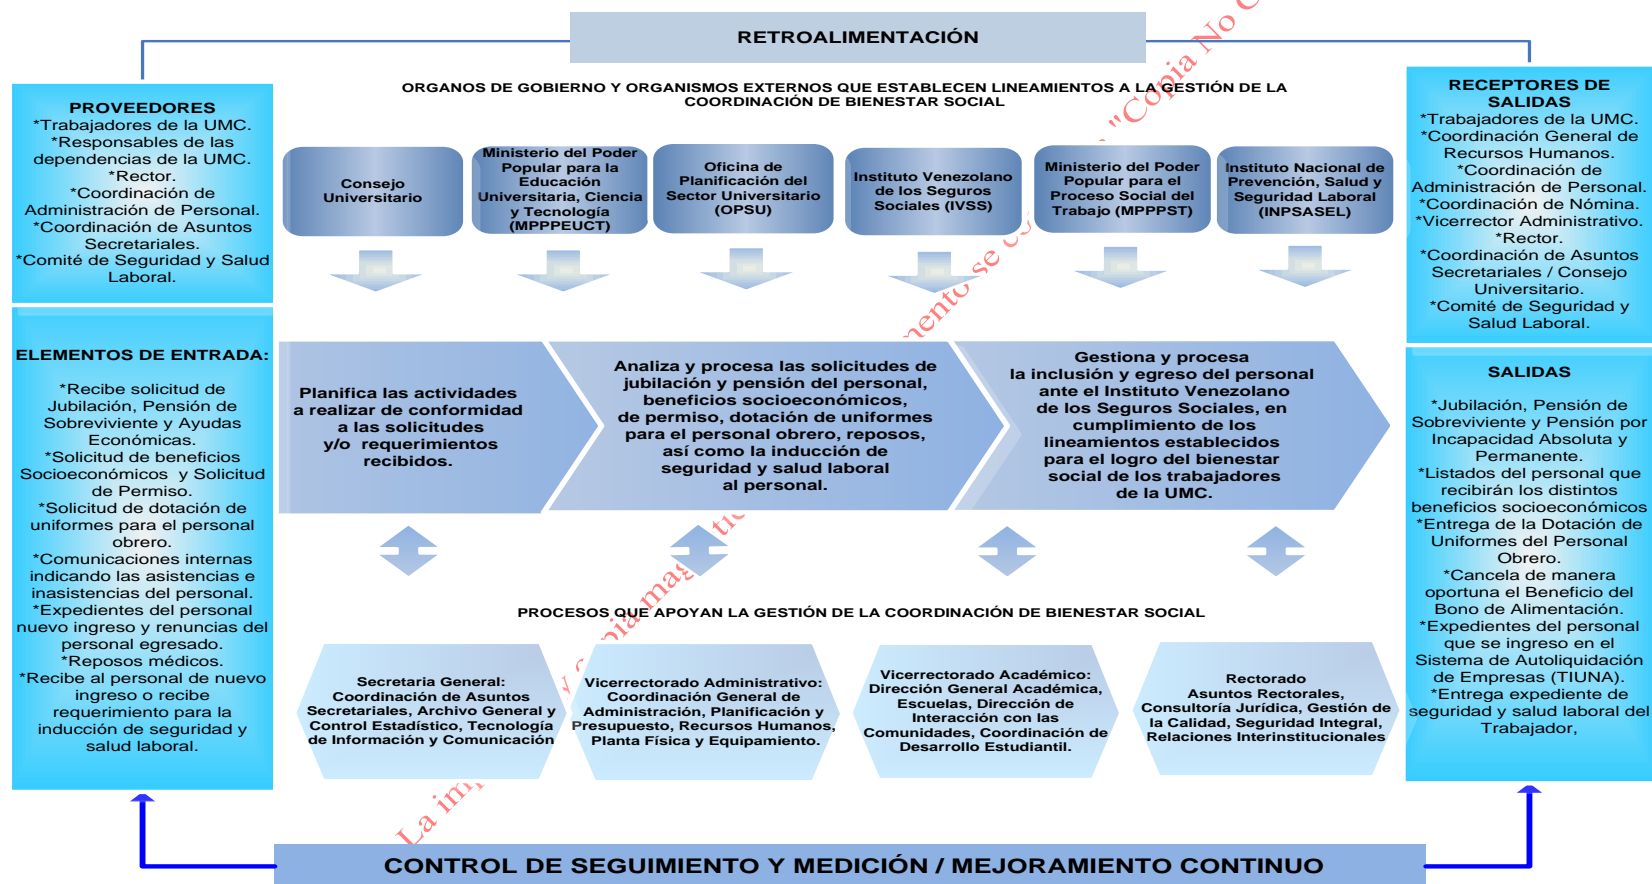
RETROALIMENTACIÓN

ORGANOS DE GOBIERNO Y ORGANISMOS EXTERNOS QUE ESTABLECEN LINEAMIENTOS A LA GESTIÓN DE LA COORDINACIÓN DE BIENESTAR SOCIAL

PROVEEDORES
*Trabajadores de la UMC.
*Responsables de las dependencias de la UMC.
*Rector.
*Coordinación de Administración de Personal.
*Coordinación de Asuntos Secretariales.
*Comité de Seguridad y Salud Laboral.

Consejo Universitario

Ministerio del Poder Popular para la Educación Universitaria, Ciencia y Tecnología (MPPPEUCT)

Oficina de Planificación del Sector Universitario (OPSU)

Instituto Venezolano de los Seguros Sociales (IVSS)

Ministerio del Poder Popular para el Proceso Social del Trabajo (MPPPST)

Instituto Nacional de Prevención, Salud y Seguridad Laboral (INPSASEL)

RECEPTORES DE SALIDAS
*Trabajadores de la UMC.
*Coordinación General de Recursos Humanos.
*Coordinación de Administración de Personal.
*Coordinación de Nómina.
*Vicerrector Administrativo.
*Rector.
*Coordinación de Asuntos Secretariales / Consejo Universitario.
*Comité de Seguridad y Salud Laboral.

ELEMENTOS DE ENTRADA:
*Recibe solicitud de Jubilación, Pensión de Sobreviviente y Ayudas Económicas.
*Solicitud de beneficios Socioeconómicos y Solicitud de Permiso.
*Solicitud de dotación de uniformes para el personal obrero.
*Comunicaciones internas indicando las asistencias e inasistencias del personal.
*Expedientes del personal nuevo ingreso y renuncias del personal egresado.
*Reposos médicos.
*Recibe al personal de nuevo ingreso o recibe requerimiento para la inducción de seguridad y salud laboral.

Planifica las actividades a realizar de conformidad a las solicitudes y/o requerimientos recibidos.

Analiza y procesa las solicitudes de jubilación y pensión del personal, beneficios socioeconómicos, de permiso, dotación de uniformes para el personal obrero, reposos, así como la inducción de seguridad y salud laboral al personal.

Gestiona y procesa la inclusión y egreso del personal ante el Instituto Venezolano de los Seguros Sociales, en cumplimiento de los lineamientos establecidos para el logro del bienestar social de los trabajadores de la UMC.

SALIDAS
*Jubilación, Pensión de Sobreviviente y Pensión por Incapacidad Absoluta y Permanente.
*Listados del personal que recibirán los distintos beneficios socioeconómicos
*Entrega de la Dotación de Uniformes del Personal Obrero.
*Cancela de manera oportuna el Beneficio del Bono de Alimentación.
*Expedientes del personal que se ingreso en el Sistema de Autoliquidación de Empresas (TIUNA).
*Entrega expediente de seguridad y salud laboral del Trabajador,

PROCESOS QUE APOYAN LA GESTIÓN DE LA COORDINACIÓN DE BIENESTAR SOCIAL

Secretaria General: Coordinación de Asuntos Secretariales, Archivo General y Control Estadístico, Tecnología de Información y Comunicación

Vicerrectorado Administrativo: Coordinación General de Administración, Planificación y Presupuesto, Recursos Humanos, Planta Física y Equipamiento.

Vicerrectorado Académico: Dirección General Académica, Escuelas, Dirección de Interacción con las Comunidades, Coordinación de Desarrollo Estudiantil.

Rectorado
Asuntos Rectorales, Consultoría Jurídica, Gestión de la Calidad, Seguridad Integral, Relaciones Interinstitucionales

La impresión de este documento se considera "Copia No Controlada"

CONTROL DE SEGUIMIENTO Y MEDICIÓN / MEJORAMIENTO CONTINUO